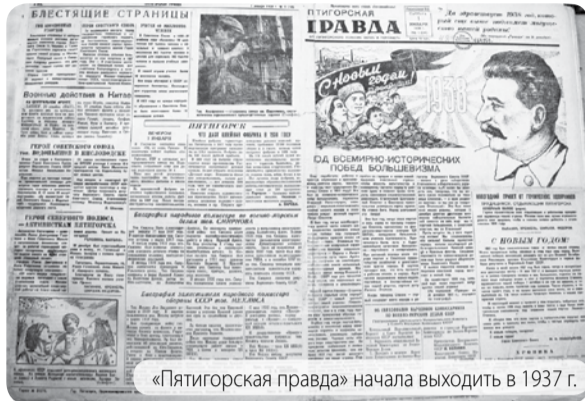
БЛЕСТЯЩИЕ СТРАНИЦЫ

ПЯТИГОРСКАЯ ПРАВДА

Да здравствует 1938 год, который будет годом новых великих побед

Военные действия в Китае

ГЕРОИ СОВЕТСКОГО СОЮЗА

ПЯТИГОРСК

ГЕРОИ СЕВЕРНОГО ПОЛЮСА

С Новым годом!

1938

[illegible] ВСЕМИРНО-ИСТОРИЧЕСКИХ ПОБЕД БОЛЬШЕВИЗМА

С НОВЫМ ГОДОМ!

«Пятигорская правда» начала выходить в 1937 г.